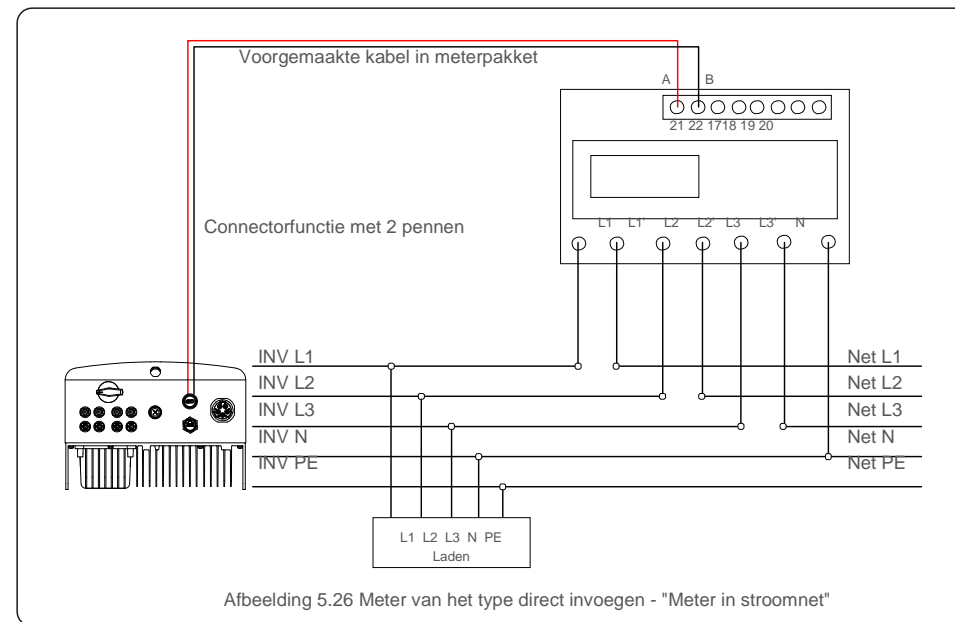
Voorgemaakte kabel in meterpakket

A B

21 22 17 18 19 20

Connectorfunctie met 2 pennen

L1 L1' L2 L2' L3 L3' N

INV L1
INV L2
INV L3
INV N
INV PE

Net L1
Net L2
Net L3
Net N
Net PE

L1 L2 L3 N PE
Laden

Afbeelding 5.26 Meter van het type direct invoegen - "Meter in stroomnet"